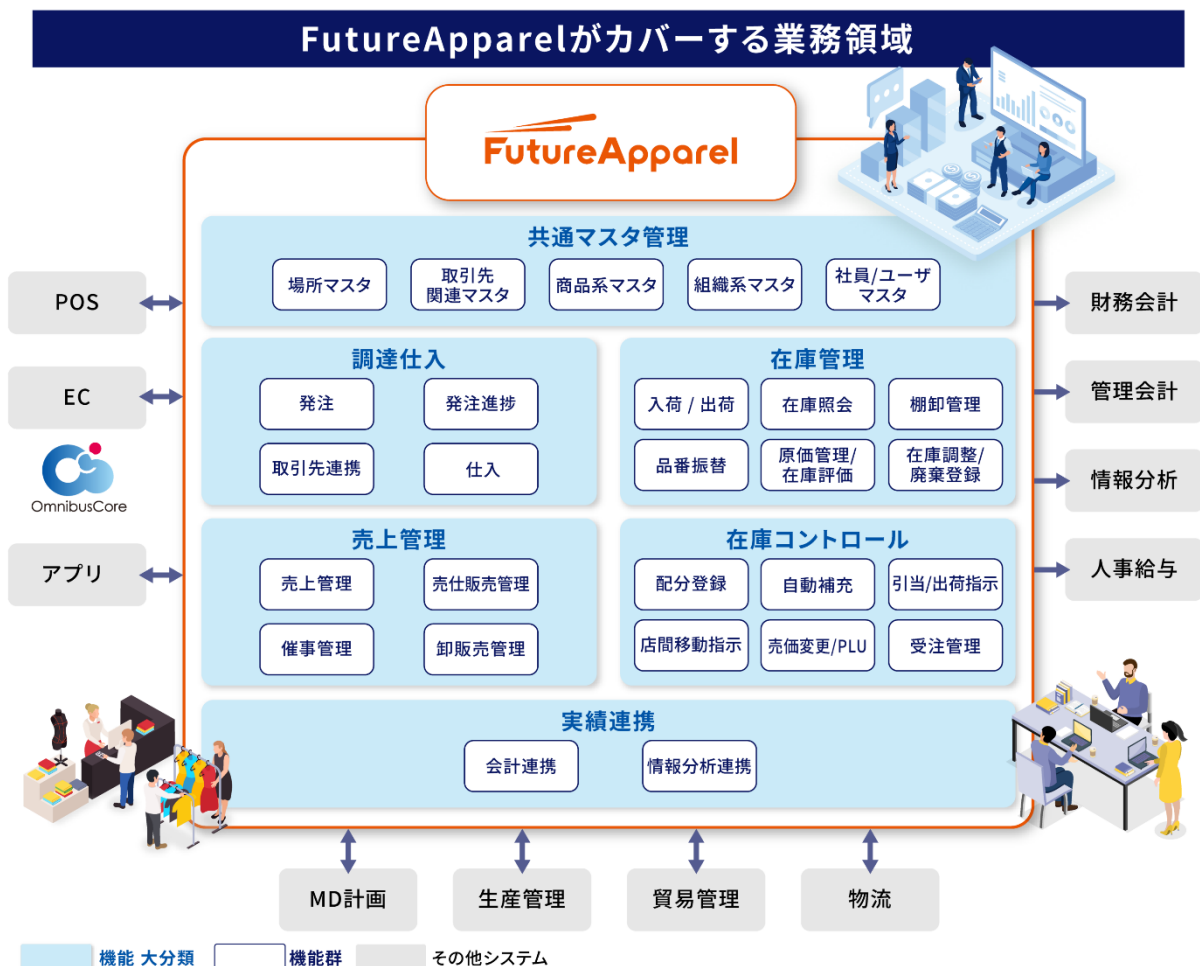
FutureApparelがカバーする業務領域

FutureApparel

共通マスタ管理
場所マスタ
取引先関連マスタ
商品系マスタ
組織系マスタ
社員/ユーザマスタ

POS
EC
OmnibusCore
アプリ

財務会計
管理会計
情報分析
人事給与

調達仕入
発注
発注進捗
取引先連携
仕入

在庫管理
入荷 / 出荷
在庫照会
棚卸管理
品番振替
原価管理/在庫評価
在庫調整/廃棄登録

売上管理
売上管理
売仕販売管理
催事管理
卸販売管理

在庫コントロール
配分登録
自動補充
引当/出荷指示
店間移動指示
売価変更/PLU
受注管理

実績連携
会計連携
情報分析連携

MD計画
生産管理
貿易管理
物流

機能 大分類
機能群
その他システム